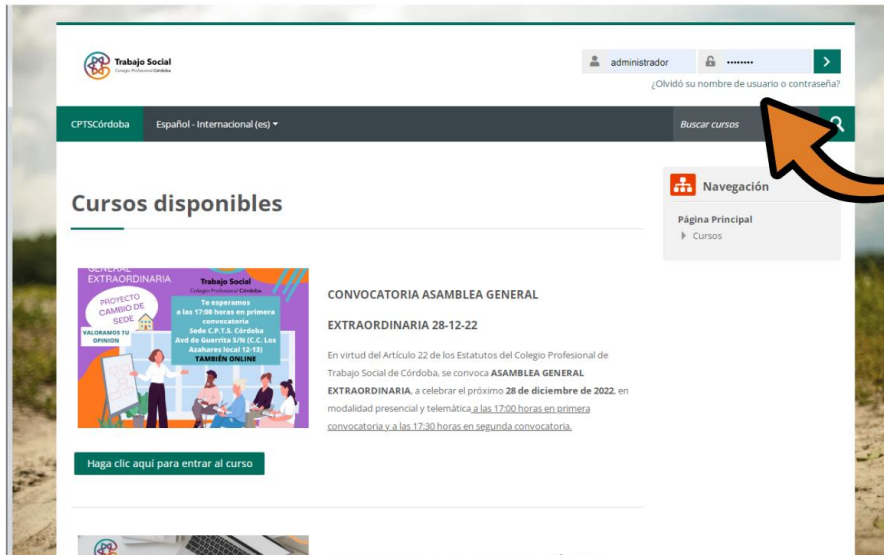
Trabajo Social
Colegio Profesional Córdoba

administrador

••••••••

¿Olvidó su nombre de usuario o contraseña?

CPTSCórdoba

Español - Internacional (es)

Buscar cursos

Cursos disponibles

Navegación

Página Principal

Cursos

GENERAL EXTRAORDINARIA

PROYECTO CAMBIO DE SEDE

VALORAMOS TU OPINION

Trabajo Social
Colegio Profesional Córdoba

Te esperamos a las 17:00 horas en primera convocatoria
Sede C.P.T.S. Córdoba
Avd de Guerrita S/N (C.C. Los Azahares local 12-13)
TAMBIÉN ONLINE

CONVOCATORIA ASAMBLEA GENERAL EXTRAORDINARIA 28-12-22

En virtud del Artículo 22 de los Estatutos del Colegio Profesional de Trabajo Social de Córdoba, se convoca **ASAMBLEA GENERAL EXTRAORDINARIA**, a celebrar el próximo **28 de diciembre de 2022**, en modalidad presencial y telemática a las 17:00 horas en primera convocatoria y a las 17:30 horas en segunda convocatoria.

Haga clic aquí para entrar al curso